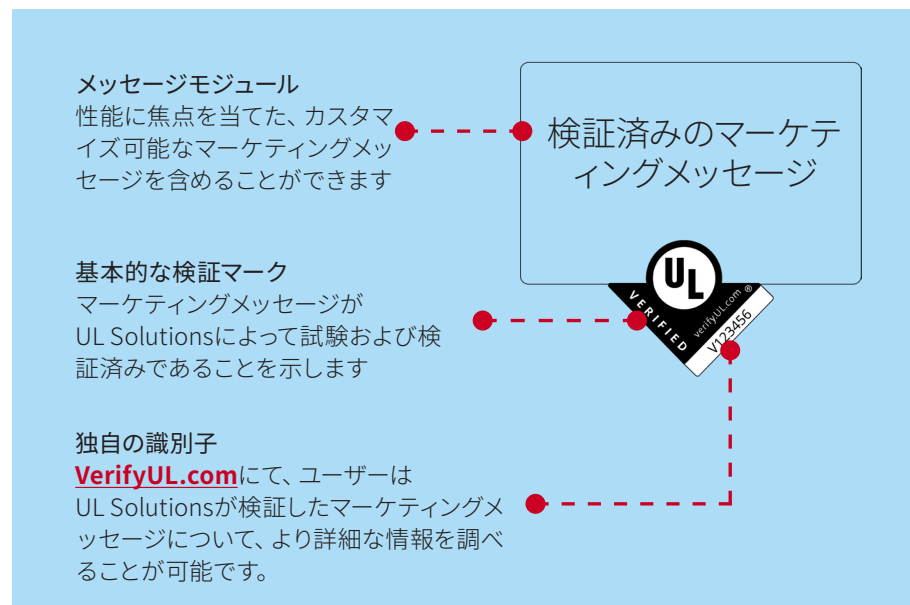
メッセージモジュール
性能に焦点を当てた、カスタマイズ可能なマーケティングメッセージを含めることができます

検証済みのマーケティングメッセージ

基本的な検証マーク
マーケティングメッセージがUL Solutionsによって試験および検証済みであることを示します

UL
VERIFIED
verifyUL.com ®
V123456

独自の識別子
VerifyUL.comにて、ユーザーはUL Solutionsが検証したマーケティングメッセージについて、より詳細な情報を調べることが可能です。